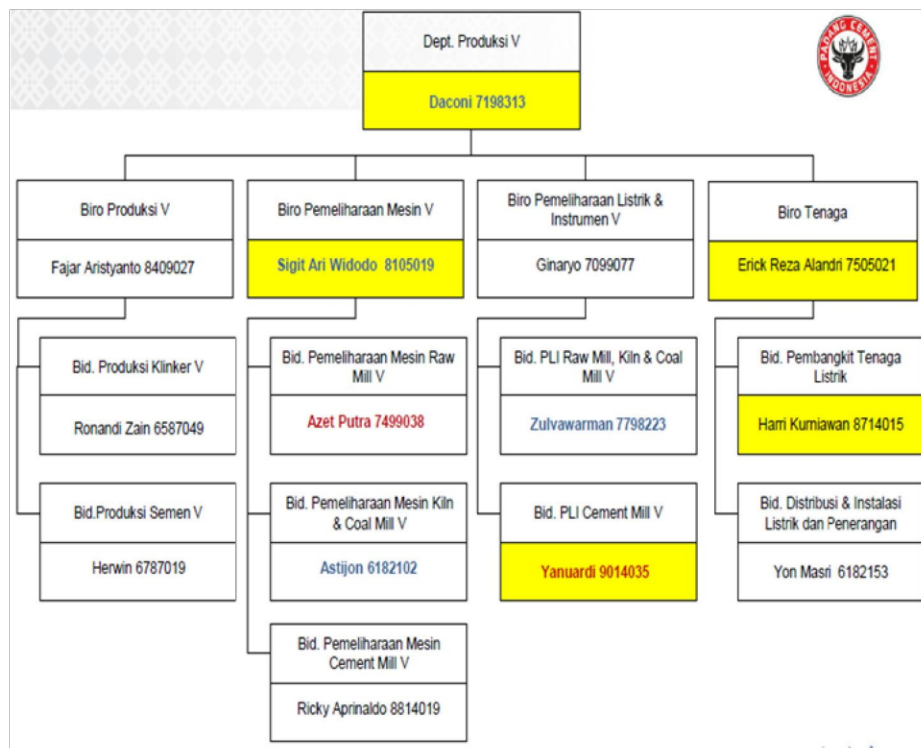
Dept. Produksi V

Daconi 7198313

PADANG CEMENT INDONESIA

Biro Produksi V

Fajar Aristyanto 8409027

Bid. Produksi Klinker V

Ronandi Zain 6587049

Bid.Produksi Semen V

Herwin 6787019

Biro Pemeliharaan Mesin V

Sigit Ari Widodo 8105019

Bid. Pemeliharaan Mesin Raw Mill V

Azet Putra 7499038

Bid. Pemeliharaan Mesin Kiln & Coal Mill V

Astijon 6182102

Bid. Pemeliharaan Mesin Cement Mill V

Ricky Aprinaldo 8814019

Biro Pemeliharaan Listrik & Instrumen V

Ginaryo 7099077

Bid. PLI Raw Mill, Kiln & Coal Mill V

Zulvawarman 7798223

Bid. PLI Cement Mill V

Yanuardi 9014035

Biro Tenaga

Erick Reza Alandri 7505021

Bid. Pembangkit Tenaga Listrik

Harri Kurniawan 8714015

Bid. Distribusi & Instalasi Listrik dan Penerangan

Yon Masri 6182153